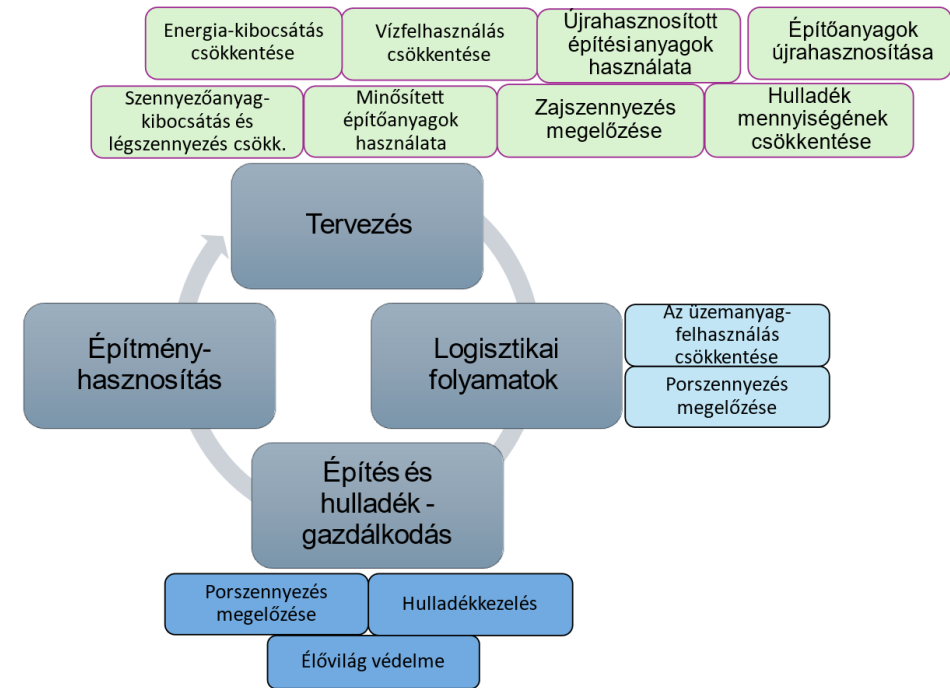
Energia-kibocsátás csökkentése

Vízfelhasználás csökkentése

Újrahasznosított építési anyagok használata

Építőanyagok újrahasznosítása

Szennyezőanyag-kibocsátás és légszennyezés csökk.

Minősített építőanyagok használata

Zajszennyezés megelőzése

Hulladék mennyiségének csökkentése

Tervezés

Építmény-hasznosítás

Logisztikai folyamatok

Az üzemanyag-felhasználás csökkentése

Porszennyezés megelőzése

Építés és hulladék - gazdálkodás

Porszennyezés megelőzése

Hulladékkezelés

Élővilág védelme